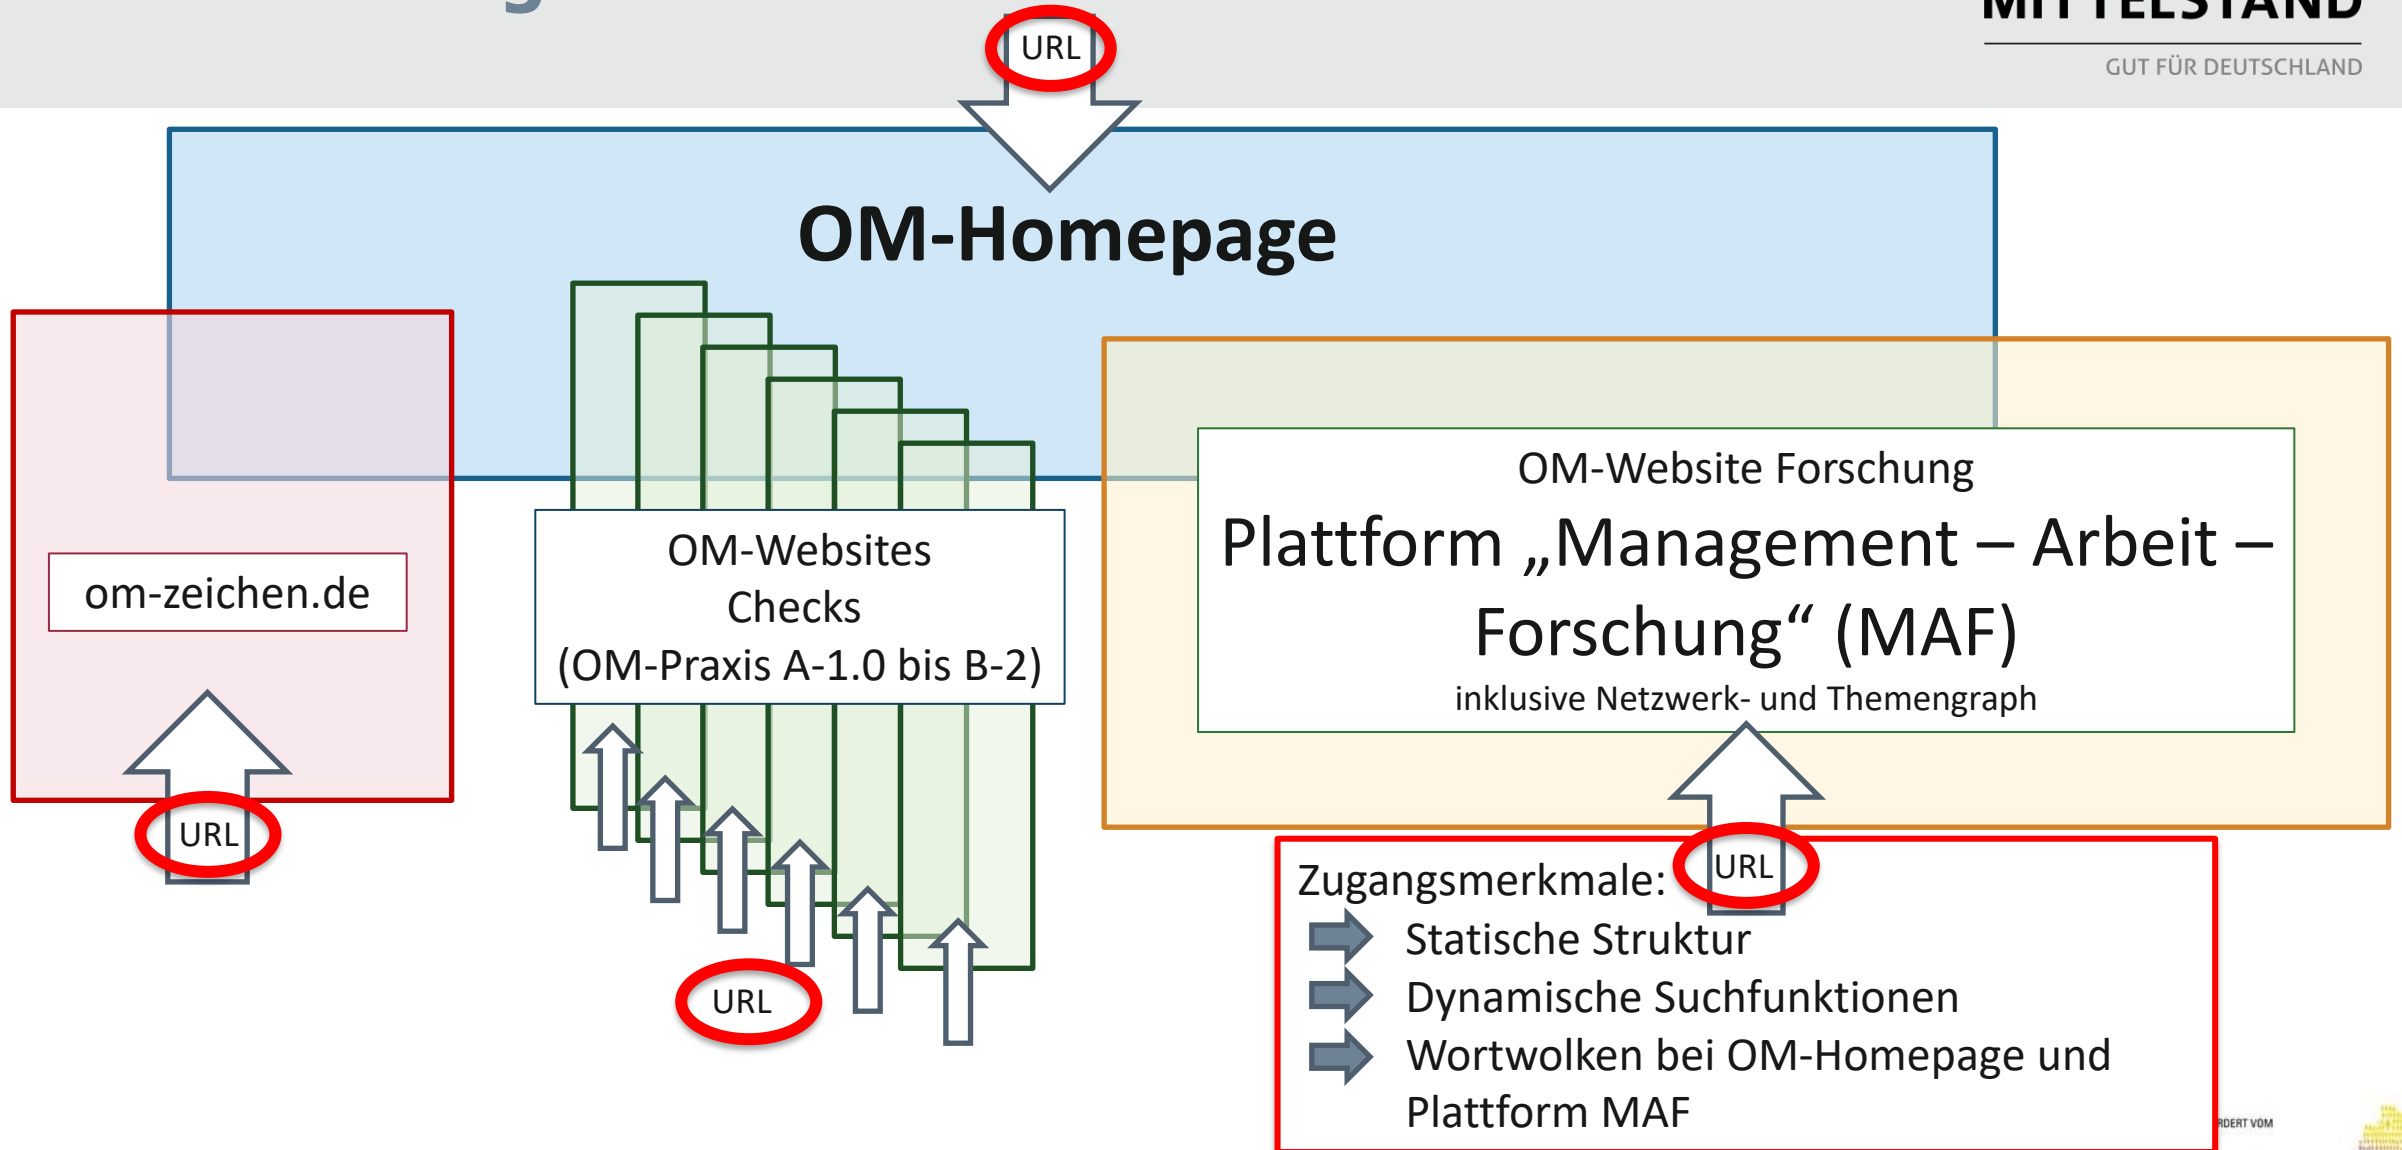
MITTELSTAND
GUT FÜR DEUTSCHLAND

URL

OM-Homepage

om-zeichen.de

URL

OM-Websites
Checks
(OM-Praxis A-1.0 bis B-2)

URL

OM-Website Forschung
Plattform „Management – Arbeit – Forschung“ (MAF)
inklusive Netzwerk- und Themengraph

URL

Zugangsmerkmale:
Statische Struktur
Dynamische Suchfunktionen
Wortwolken bei OM-Homepage und Plattform MAF

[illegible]RDERT VOM